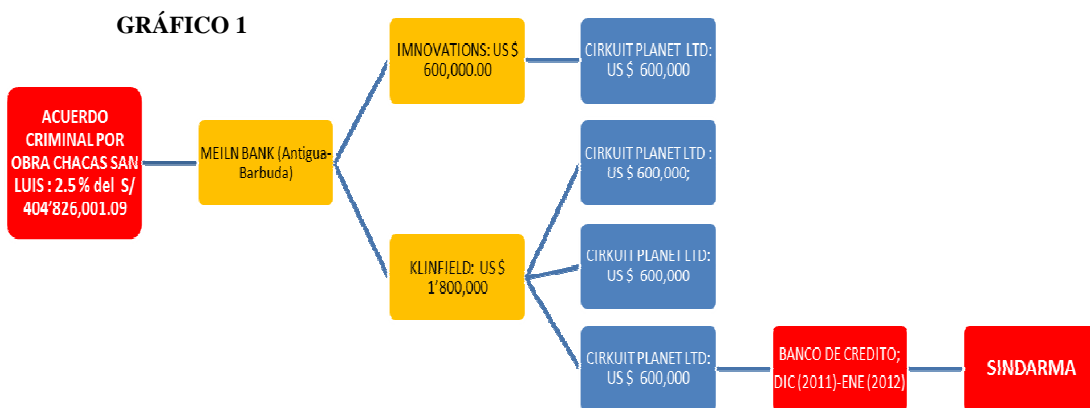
GRÁFICO 1

ACUERDO CRIMINAL POR OBRA CHACAS SAN LUIS : 2.5 % del S/ 404'826,001.09

MEILN BANK (Antigua-Barbuda)

IMNOVATIONS: US $ 600,000.00

CIRKUIT PLANET LTD: US $ 600,000

KLINFIELD: US $ 1'800,000

CIRKUIT PLANET LTD : US $ 600,000;

CIRKUIT PLANET LTD: US $ 600,000

CIRKUIT PLANET LTD: US $ 600,000

BANCO DE CREDITO; DIC (2011)-ENE (2012)

SINDARMA